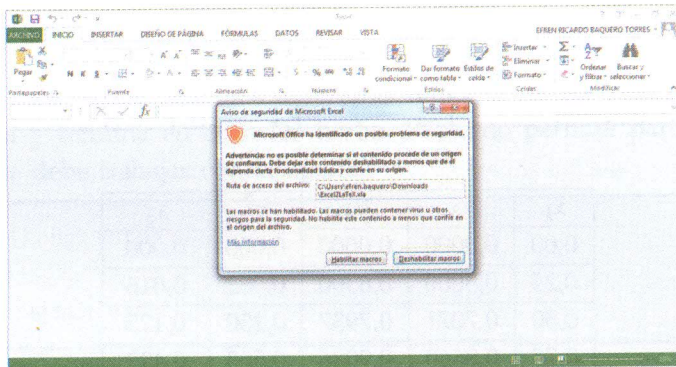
ARCHIVO INICIO INSERTAR DISEÑO DE PÁGINA FÓRMULAS DATOS REVISAR VISTA

EFREN RICARDO BAQUERO TORRES

Pegar

Portapapeles

Fuente

Alineación

Número

Formato condicional

Dar formato como tabla

Estilos de celda

Estilos

Insertar

Eliminar

Formato

Celdas

Ordenar y filtrar

Buscar y seleccionar

Modificar

Aviso de seguridad de Microsoft Excel

Microsoft Office ha identificado un posible problema de seguridad.

Advertencia: no es posible determinar si el contenido procede de un origen de confianza. Debe dejar este contenido deshabilitado a menos que de él dependa cierta funcionalidad básica y confíe en su origen.

Ruta de acceso del archivo: C:\Users\efren.baquero\Downloads\Excel2LaTeX.xla

Las macros se han habilitado. Las macros pueden contener virus u otros riesgos para la seguridad. No habilite este contenido a menos que confíe en el origen del archivo.

Más información

Habilitar macros

Deshabilitar macros